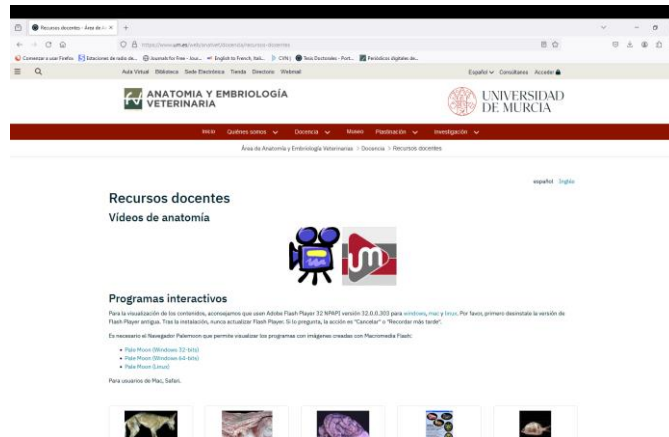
Recursos docentes - Área de A ×   +

https://www.um.es/web/anatvet/docencia/recursos-docentes

Comenzar a usar Firefox   Estaciones de radio de...   Journals for Free - Jour...   English to French, Itali...   CiNi   Tesis Doctorales - Port...   Periódicos digitales de...

Aula Virtual   Biblioteca   Sede Electrónica   Tienda   Directorio   Webmail

Español   Consultanos   Acceder

ANATOMIA Y EMBRIOLOGÍA VETERINARIA

UNIVERSIDAD DE MURCIA

Inicio   Quiénes somos   Docencia   Museo   Plastinación   Investigación

Área de Anatomía y Embriología Veterinarias > Docencia > Recursos docentes

español   English

Recursos docentes

Vídeos de anatomía

Programas interactivos

Para la visualización de los contenidos, aconsejamos que usen Adobe Flash Player 32 NPAPI versión 32.0.0.303 para windows, mac y linux. Por favor, primero desinstale la versión de Flash Player antigua. Tras la instalación, nunca actualizar Flash Player. Si lo pregunta, la acción es "Cancelar" o "Recordar más tarde".

Es necesario el Navegador Palemoon que permite visualizar los programas con imágenes creadas con Macromedia Flash:

• Pale Moon (Windows 32-bits)
• Pale Moon (Windows 64-bits)
• Pale Moon (Linux)

Para usuarios de Mac, Safari.